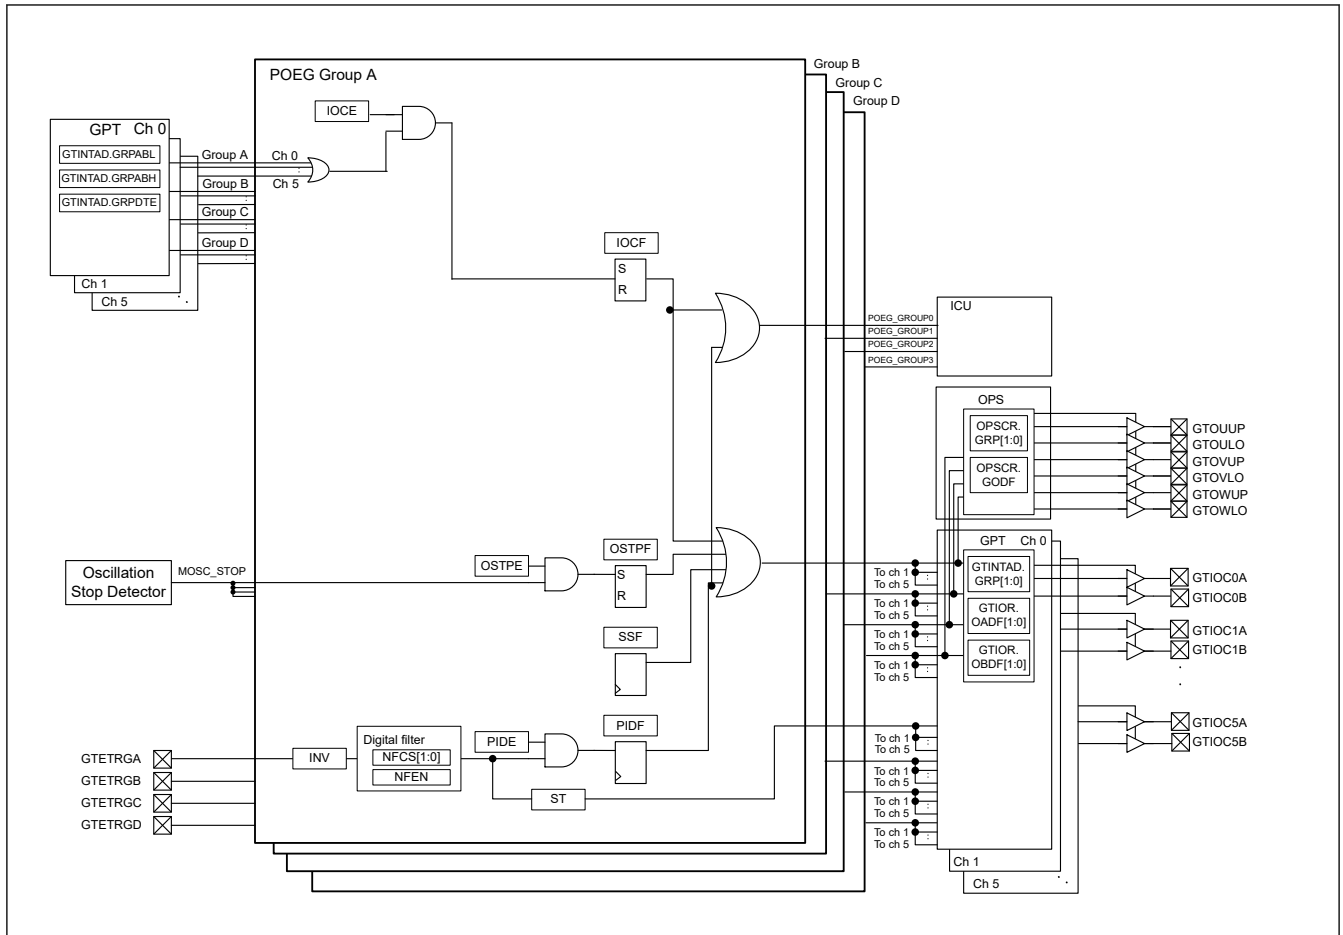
POEG Group A

Group B

Group C

Group D

GPT Ch 0

GTINTAD.GRPABL

GTINTAD.GRPABH

GTINTAD.GRPDTE

Ch 1

Ch 5

Group A

Group B

Group C

Group D

Ch 0

Ch 5

IOCE

IOCF

S

R

ICU

POEG_GROUP0

POEG_GROUP1

POEG_GROUP2

POEG_GROUP3

OPS

OPSCR. GRP[1:0]

OPSCR. GODF

GTOUUP

GTOULO

GTOVUP

GTOVLO

GTOWUP

GTOWLO

Oscillation Stop Detector

MOSC_STOP

OSTPE

OSTPF

S

R

SSF

GPT Ch 0

GTINTAD. GRP[1:0]

GTIOR. OADF[1:0]

GTIOR. OBDF[1:0]

To ch 1

To ch 5

To ch 1

To ch 5

To ch 1

To ch 5

To ch 1

To ch 5

GTIOC0A

GTIOC0B

GTIOC1A

GTIOC1B

GTIOC5A

GTIOC5B

GTETRGA

GTETRGB

GTETRGC

GTETRGD

INV

Digital filter

NFCS[1:0]

NFEN

PIDE

PIDF

ST

To ch 1

To ch 5

To ch 1

To ch 5

To ch 1

To ch 5

To ch 1

To ch 5

Ch 1

Ch 5